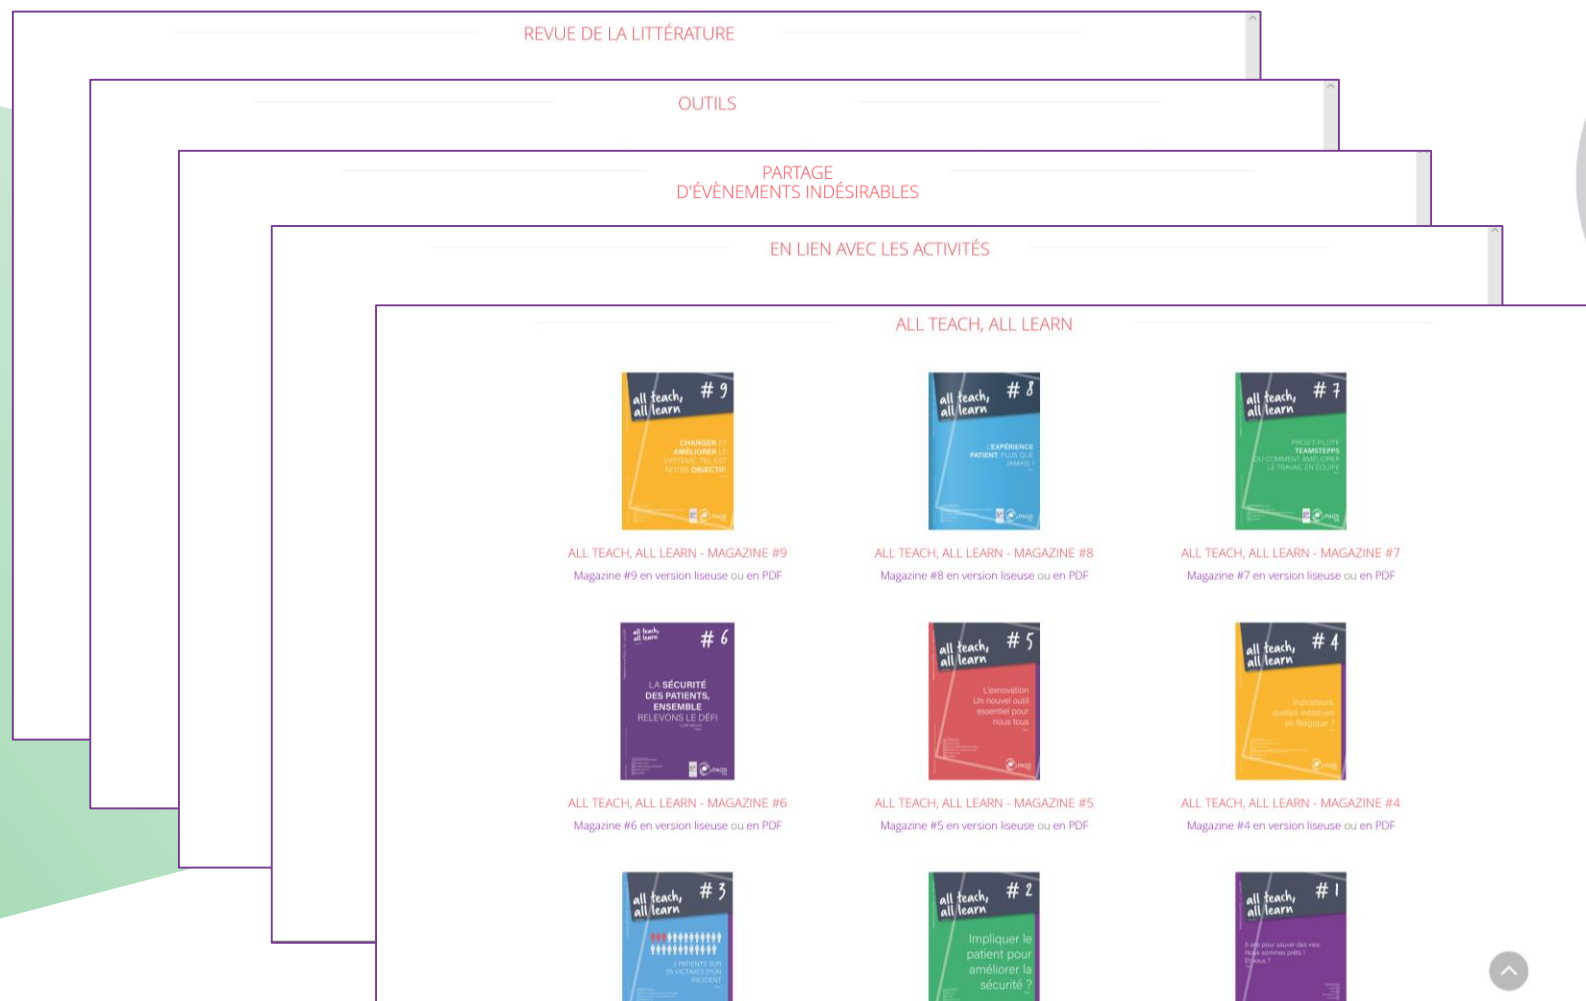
REVUE DE LA LITTÉRATURE

OUTILS

PARTAGE
D'ÉVÈNEMENTS INDÉSIRABLES

EN LIEN AVEC LES ACTIVITÉS

ALL TEACH, ALL LEARN

all teach, all learn # 9
CHANGER ET AMÉLIORER LE SYSTÈME, TEL EST NOTRE OBJECTIF

ALL TEACH, ALL LEARN - MAGAZINE #9
Magazine #9 en version liseuse ou en PDF

all teach, all learn # 8
L'EXPÉRIENCE PATIENT, PLUS QUE JAMAIS !

ALL TEACH, ALL LEARN - MAGAZINE #8
Magazine #8 en version liseuse ou en PDF

all teach, all learn # 7
PROJET-PILOTE TEAMSTEPPS OU COMMENT AMÉLIORER LE TRAVAIL EN ÉQUIPE

ALL TEACH, ALL LEARN - MAGAZINE #7
Magazine #7 en version liseuse ou en PDF

all teach, all learn # 6
LA SÉCURITÉ DES PATIENTS, ENSEMBLE RELEVONS LE DÉFI

ALL TEACH, ALL LEARN - MAGAZINE #6
Magazine #6 en version liseuse ou en PDF

all teach, all learn # 5
L'eenovation Un nouvel outil essentiel pour nous tous

ALL TEACH, ALL LEARN - MAGAZINE #5
Magazine #5 en version liseuse ou en PDF

all teach, all learn # 4
Indicateurs, quelles initiatives en Belgique ?

ALL TEACH, ALL LEARN - MAGAZINE #4
Magazine #4 en version liseuse ou en PDF

all teach, all learn # 3
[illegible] PATIENTS SUR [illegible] VICTIMES D'UN INCIDENT

all teach, all learn # 2
Impliquer le patient pour améliorer la sécurité ?

all teach, all learn # 1
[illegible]